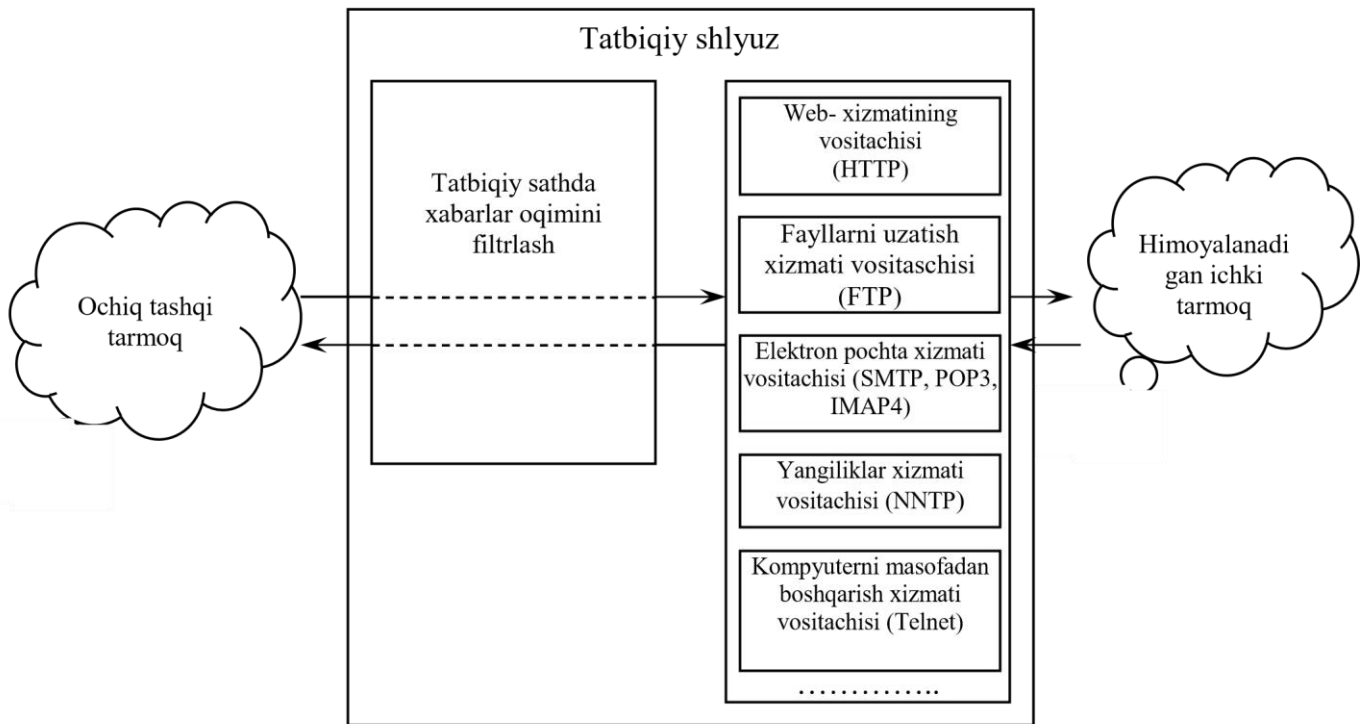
Tatbiqiy shlyuz

Ochiq tashqi tarmoq

Tatbiqiy sathda xabarlar oqimini filtrlash

Web- xizmatining vositachisi (HTTP)

Fayllarni uzatish xizmati vositaschisi (FTP)

Elektron pochta xizmati vositachisi (SMTP, POP3, IMAP4)

Yangiliklar xizmati vositachisi (NNTP)

Kompyuterni masofadan boshqarish xizmati vositachisi (Telnet)

…………..

Himoyalanadi gan ichki tarmoq